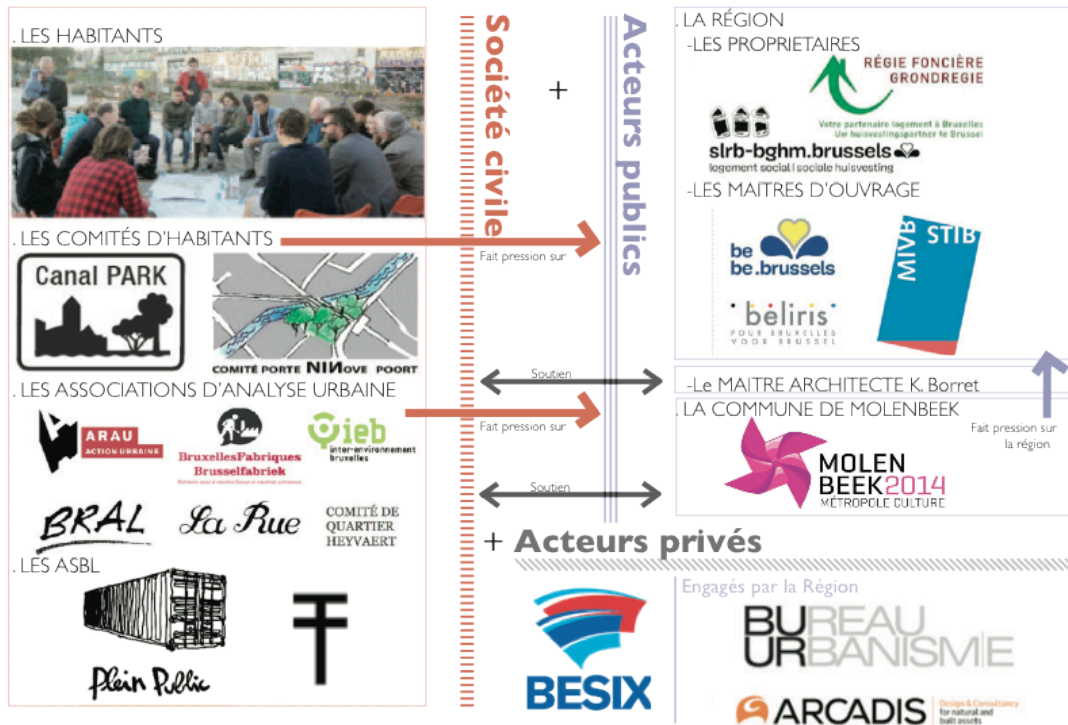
. LES HABITANTS

. LES COMITÉS D'HABITANTS

Canal PARK

COMITÉ PORTE NINOVE POORT

. LES ASSOCIATIONS D'ANALYSE URBAINE

ARAU ACTION URBAINE

BruxellesFabriques Brusselfabriek

ieb inter-environnement bruxelles

BRAL

La Rue

COMITÉ DE QUARTIER HEYVAERT

. LES ASBL

Plein Public

Société civile

Fait pression sur

Soutien

Fait pression sur

Soutien

+

Acteurs publics

. LA RÉGION

-LES PROPRIETAIRES

RÉGIE FONCIÈRE GRONDREGIE

Votre partenaire logement à Bruxelles Uw huisvestingspartner te Brussel

slrb-bghm.brussels logement social | sociale huisvesting

-LES MAITRES D'OUVRAGE

be be.brussels

MIVB STIB

beliris POUR BRUXELLES VOOR BRUSSEL

-Le MAITRE ARCHITECTE K. Borret

. LA COMMUNE DE MOLENBEEK

MOLEN BEEK2014 MÉTROPOLE CULTURE

Fait pression sur la région

+ Acteurs privés

BESIX

Engagés par la Région

BUREAU URBANISME

ARCADIS Design & Consultancy for natural and built assets